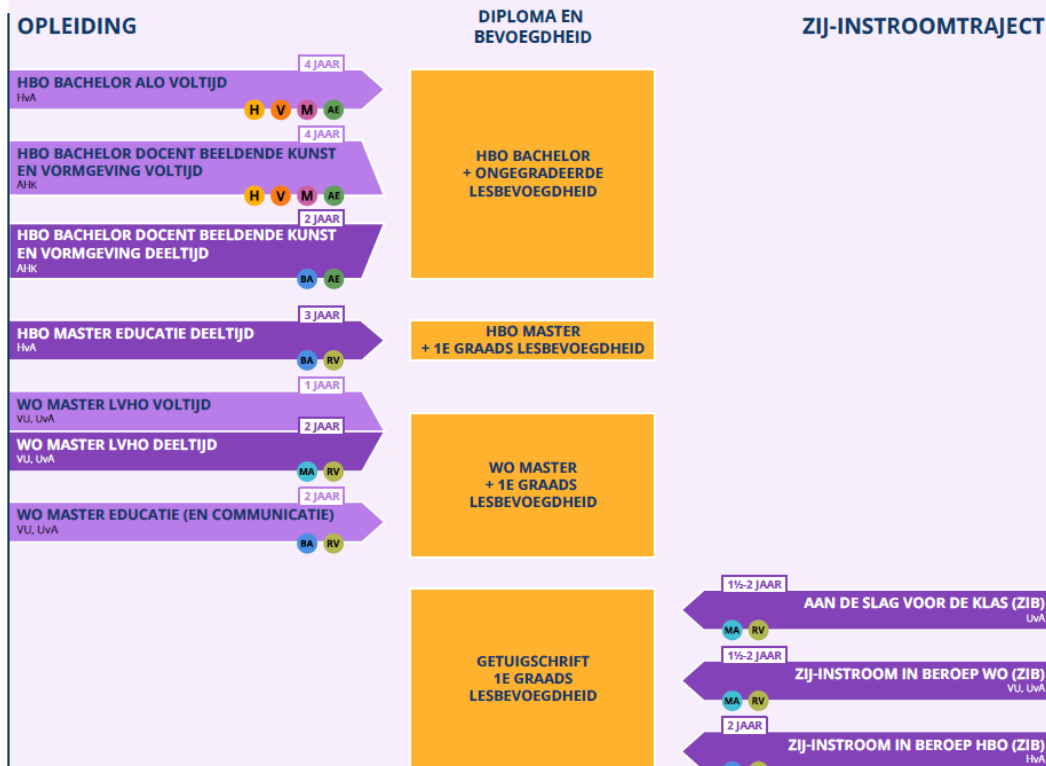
OPLEIDING

DIPLOMA EN BEVOEGDHEID

ZIJ-INSTROOMTRAJECT

4 JAAR
HBO BACHELOR ALO VOLTIJD
HvA
H V M AE

4 JAAR
HBO BACHELOR DOCENT BEELDENDE KUNST EN VORMGEVING VOLTIJD
AHK
H V M AE

2 JAAR
HBO BACHELOR DOCENT BEELDENDE KUNST EN VORMGEVING DEELTIJD
AHK
BA AE

HBO BACHELOR + ONGEGRADEERDE LESBEVOEGDHEID

3 JAAR
HBO MASTER EDUCATIE DEELTIJD
HvA
BA RV

HBO MASTER + 1E GRAADS LESBEVOEGDHEID

1 JAAR
WO MASTER LVHO VOLTIJD
VU, UvA

2 JAAR
WO MASTER LVHO DEELTIJD
VU, UvA
MA RV

2 JAAR
WO MASTER EDUCATIE (EN COMMUNICATIE)
VU, UvA
BA RV

WO MASTER + 1E GRAADS LESBEVOEGDHEID

GETUIGSCHRIFT 1E GRAADS LESBEVOEGDHEID

1½-2 JAAR
AAN DE SLAG VOOR DE KLAS (ZIB)
UvA
MA RV

1½-2 JAAR
ZIJ-INSTROOM IN BEROEP WO (ZIB)
VU, UvA
MA RV

2 JAAR
ZIJ-INSTROOM IN BEROEP HBO (ZIB)
HvA